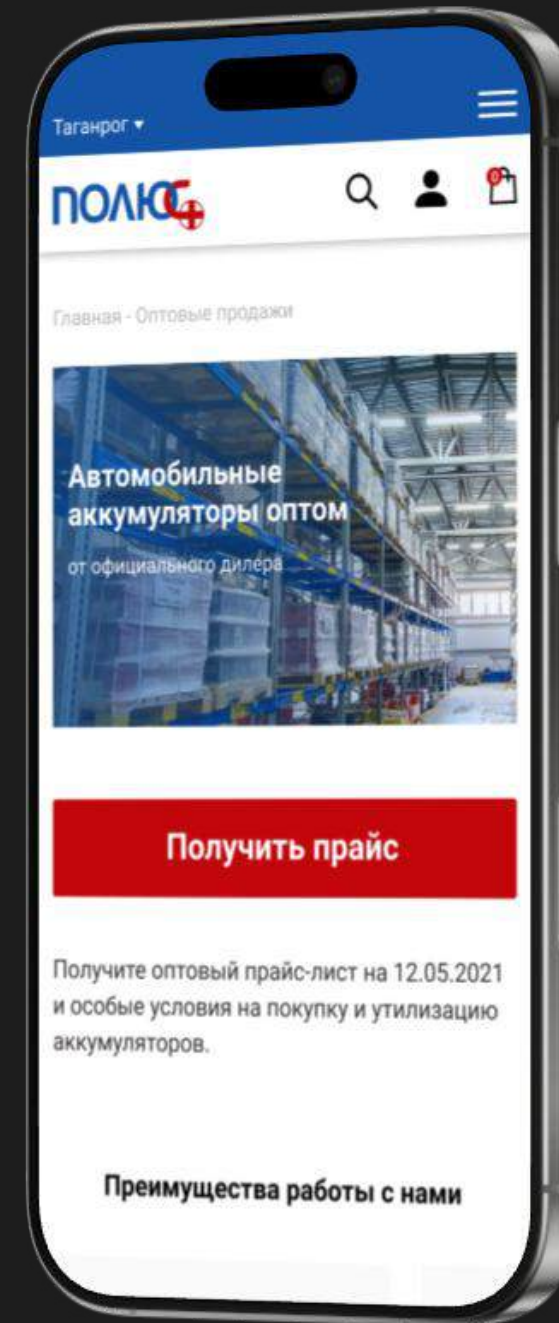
Таганрог ▾

ПОЛЮС

0

Главная - Оптовые продажи

Автомобильные аккумуляторы оптом

от официального дилера

Получить прайс

Получите оптовый прайс-лист на 12.05.2021 и особые условия на покупку и утилизацию аккумуляторов.

Преимущества работы с нами